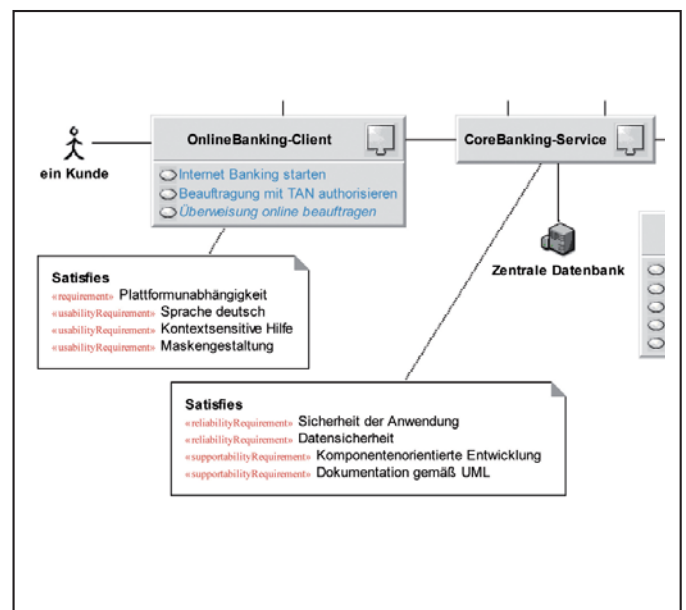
ein Kunde

OnlineBanking-Client

Internet Banking starten
Beauftragung mit TAN authorisieren
Überweisung online beauftragen

CoreBanking-Service

Zentrale Datenbank

Satisfies
«requirement» Plattformunabhängigkeit
«usabilityRequirement» Sprache deutsch
«usabilityRequirement» Kontextsensitive Hilfe
«usabilityRequirement» Maskengestaltung

Satisfies
«reliabilityRequirement» Sicherheit der Anwendung
«reliabilityRequirement» Datensicherheit
«supportabilityRequirement» Komponentenorientierte Entwicklung
«supportabilityRequirement» Dokumentation gemäß UML